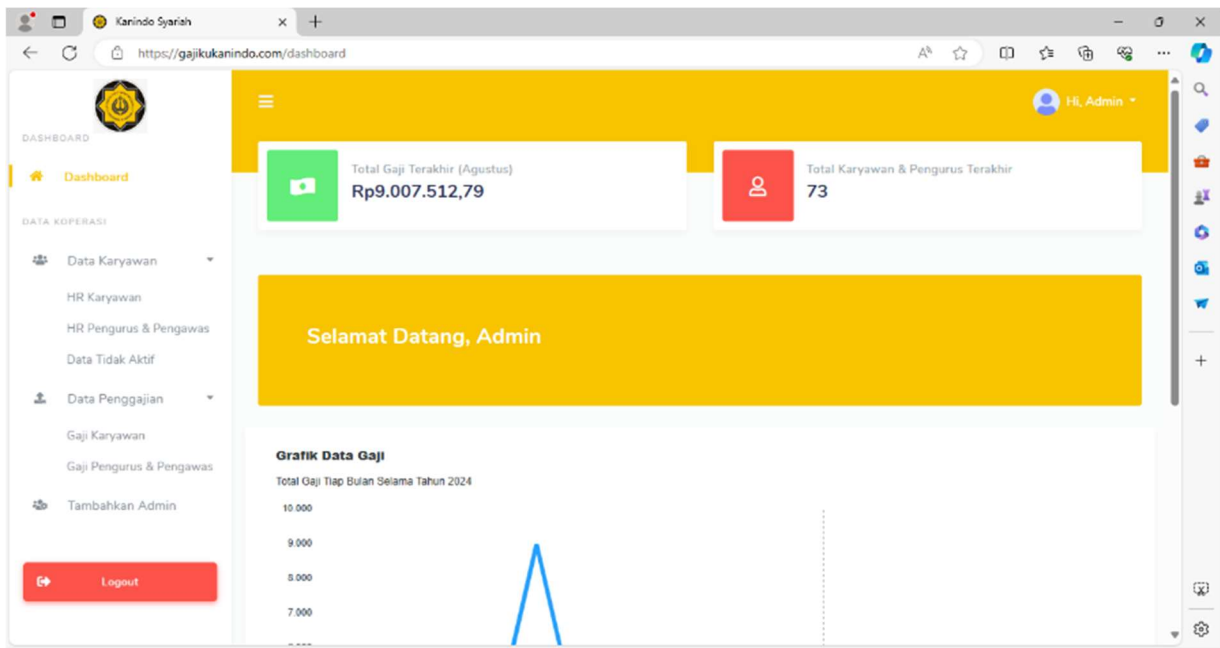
Kanindo Syariah

https://gajikukanindo.com/dashboard

DASHBOARD

Dashboard

DATA KOPERASI

Data Karyawan

HR Karyawan

HR Pengurus & Pengawas

Data Tidak Aktif

Data Penggajian

Gaji Karyawan

Gaji Pengurus & Pengawas

Tambahkan Admin

Logout

Hi, Admin

Total Gaji Terakhir (Agustus)
Rp9.007.512,79

Total Karyawan & Pengurus Terakhir
73

Selamat Datang, Admin

Grafik Data Gaji

Total Gaji Tiap Bulan Selama Tahun 2024

10.000
9.000
8.000
7.000